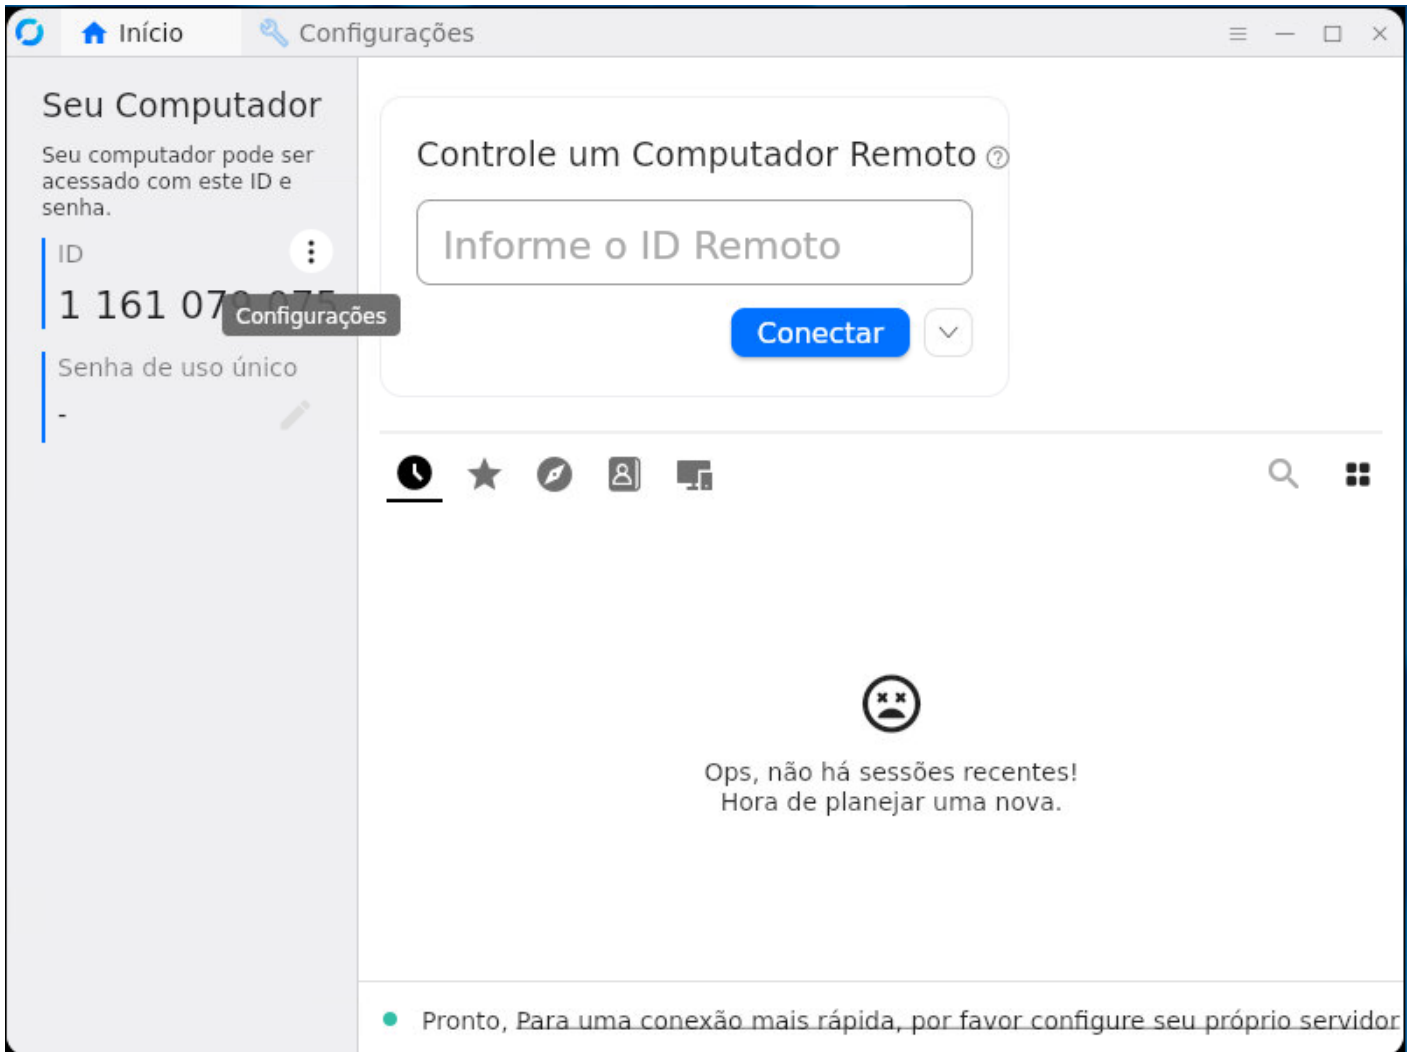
Início Configurações

Seu Computador

Seu computador pode ser acessado com este ID e senha.

ID

1 161 07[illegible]

Configurações

Senha de uso único

-

Controle um Computador Remoto

Informe o ID Remoto

Conectar

Ops, não há sessões recentes!
Hora de planejar uma nova.

Pronto, Para uma conexão mais rápida, por favor configure seu próprio servidor